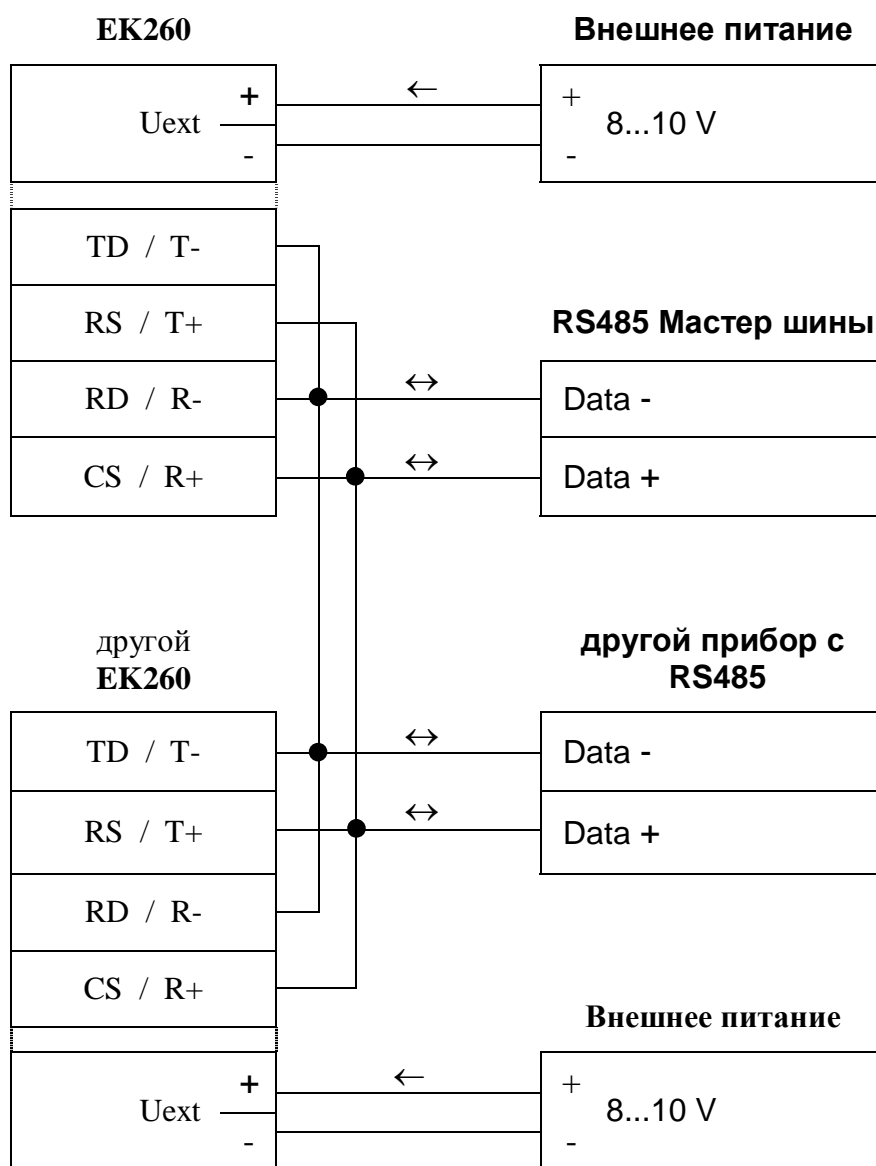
EK260

Внешнее питание

+
Uext
-

←

+
8...10 V
-

TD / T-

RS / T+

RD / R-

CS / R+

RS485 Мастер шины

↔
Data -

↔
Data +

другой
EK260

другой прибор с RS485

TD / T-

↔
Data -

RS / T+

↔
Data +

RD / R-

CS / R+

Внешнее питание

+
Uext
-

←

+
8...10 V
-